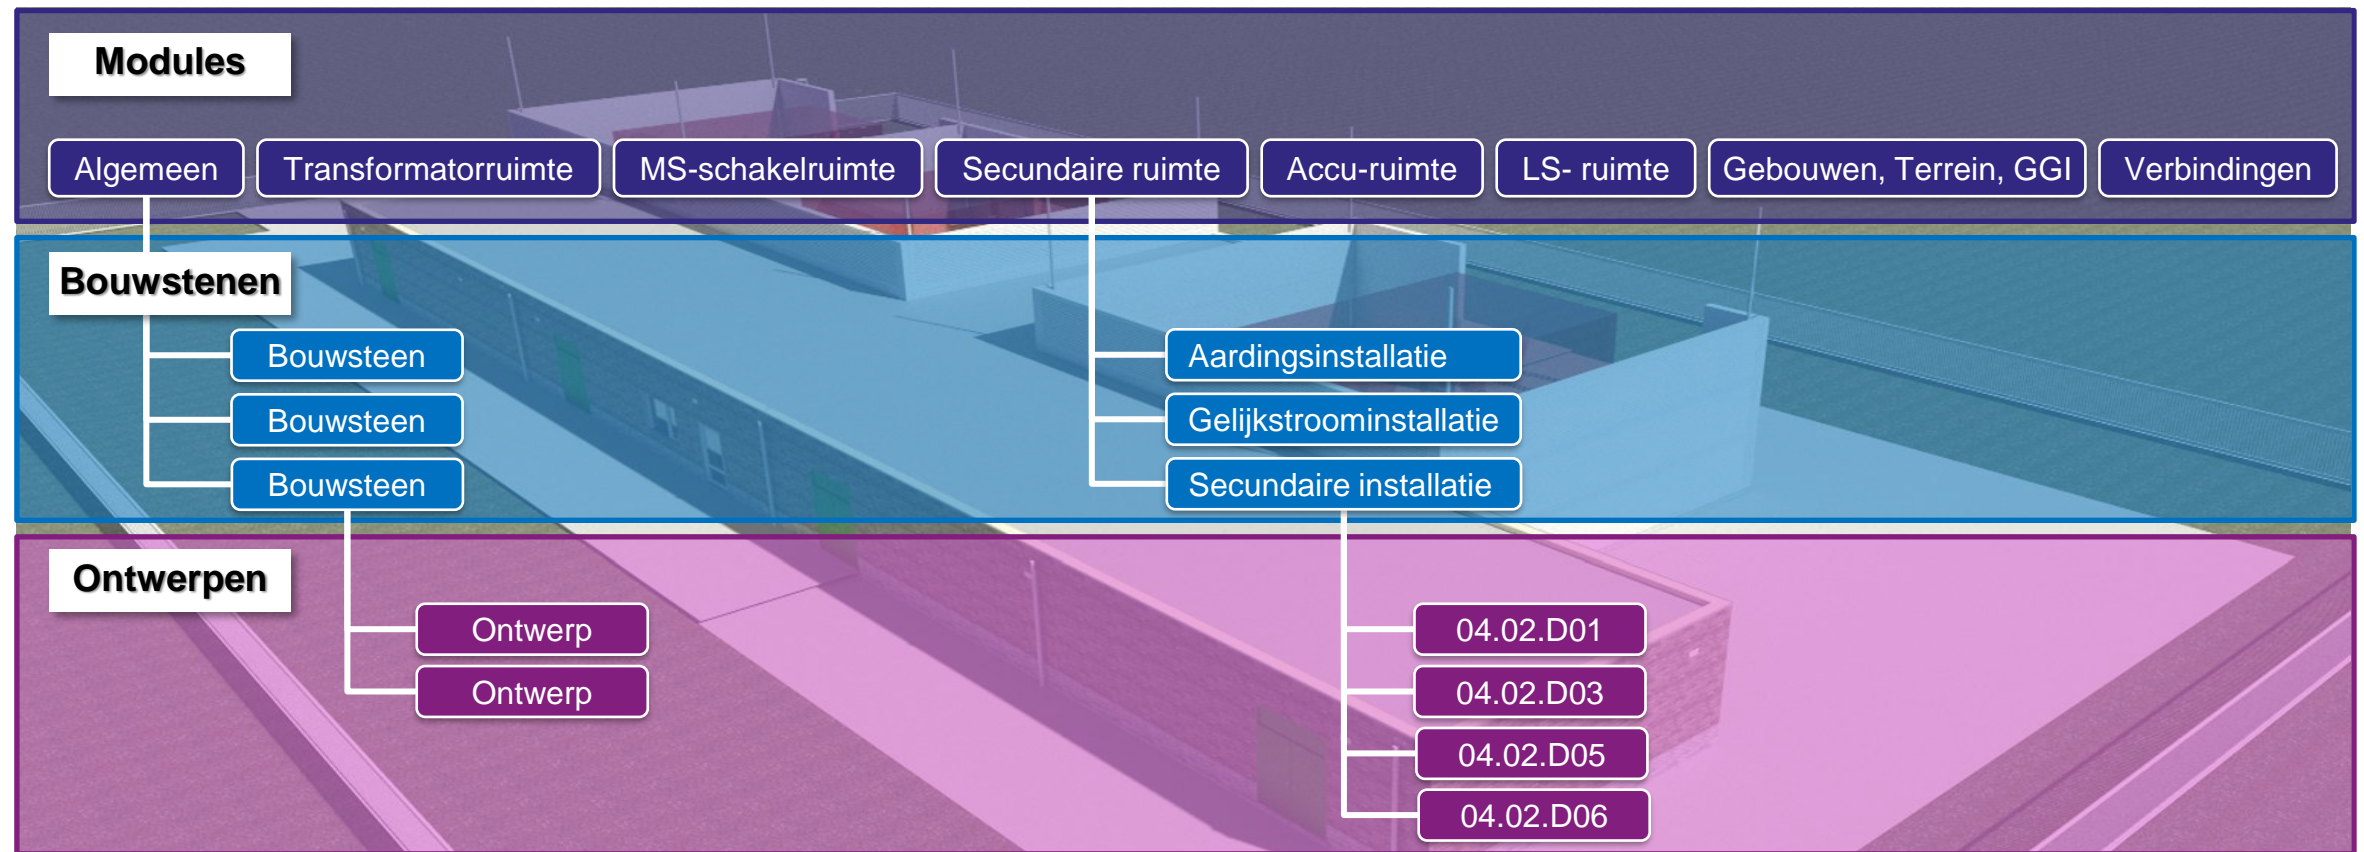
Modules

Algemeen
Transformatorruimte
MS-schakelruimte
Secundaire ruimte
Accu-ruimte
LS- ruimte
Gebouwen, Terrein, GGI
Verbindingen

Bouwstenen

Bouwsteen
Bouwsteen
Bouwsteen

Aardingsinstallatie
Gelijkstroominstallatie
Secundaire installatie

Ontwerpen

Ontwerp
Ontwerp

04.02.D01
04.02.D03
04.02.D05
04.02.D06